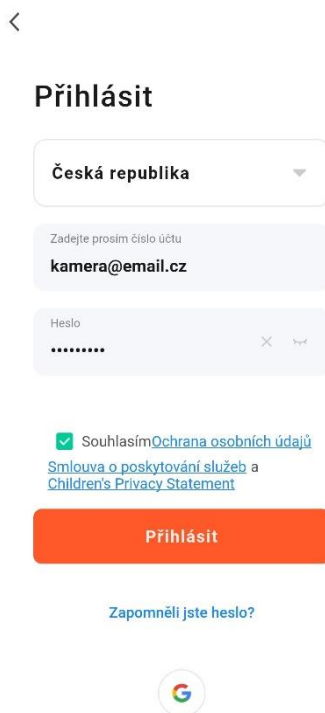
<

Přihlásit

Česká republika

Zadejte prosím číslo účtu
kamera@email.cz

Heslo
•••••••••

SouhlasímOchrana osobních údajů
Smlouva o poskytování služeb a
Children's Privacy Statement

Přihlásit

Zapomněli jste heslo?

G